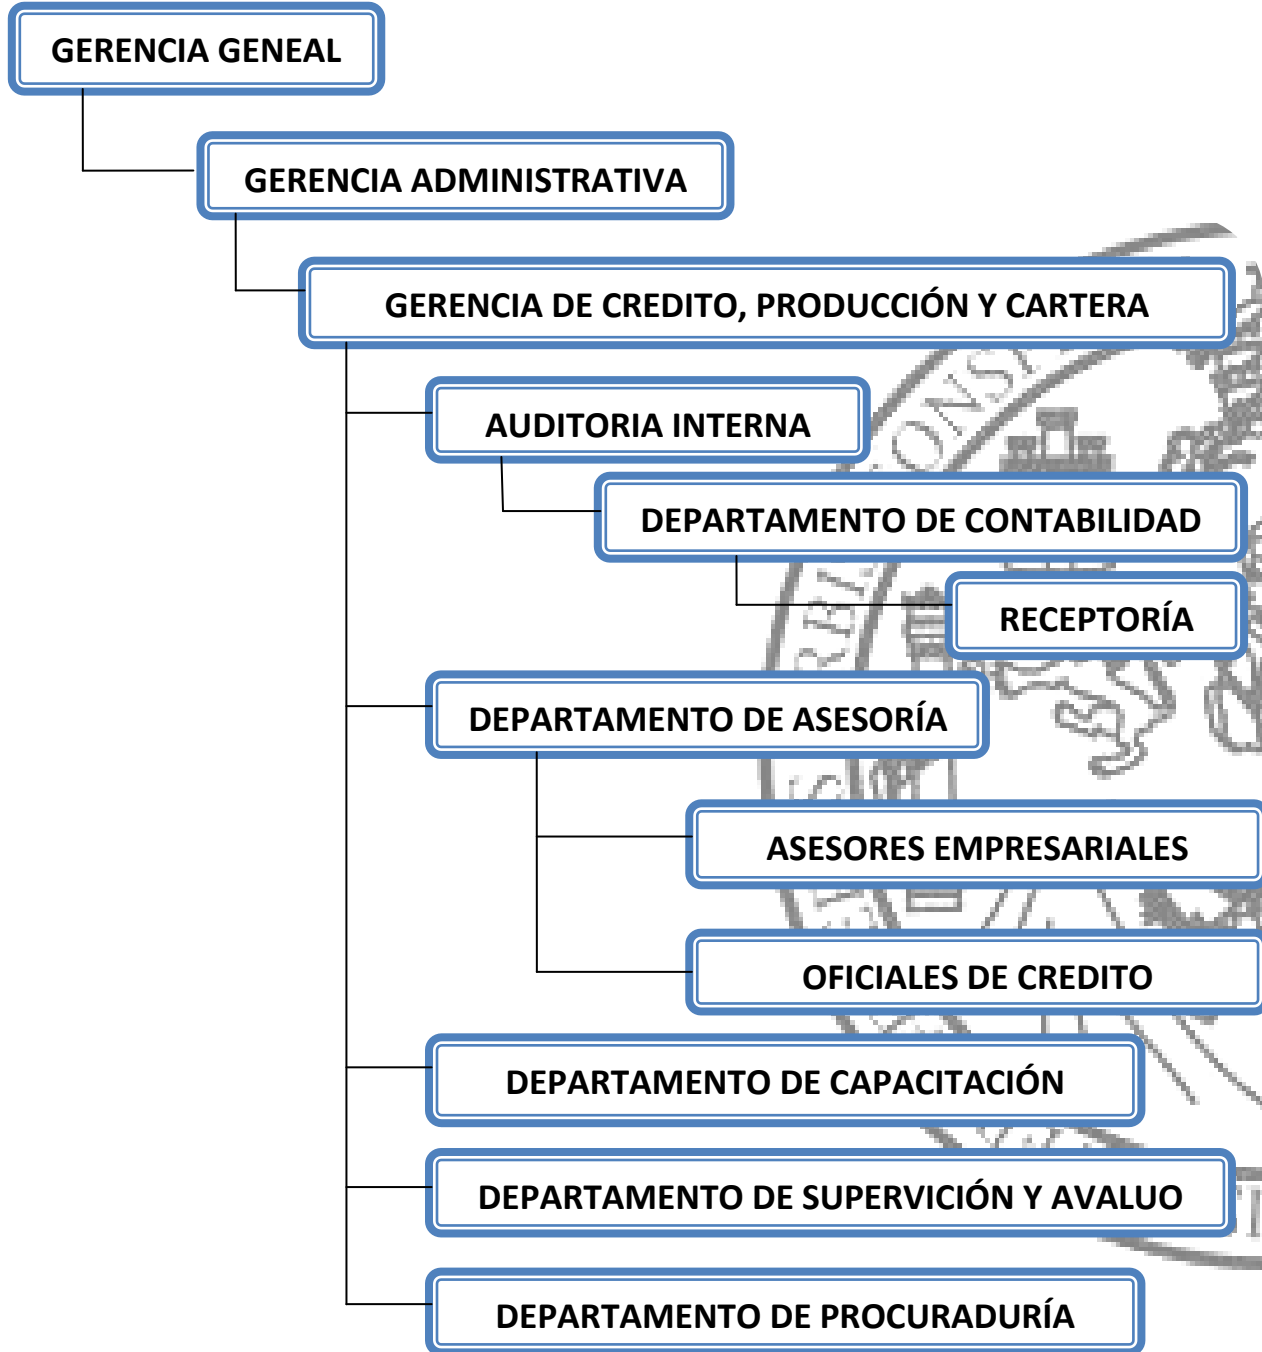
GERENCIA GENEAL

GERENCIA ADMINISTRATIVA

GERENCIA DE CREDITO, PRODUCCIÓN Y CARTERA

AUDITORIA INTERNA

DEPARTAMENTO DE CONTABILIDAD

RECEPTORÍA

DEPARTAMENTO DE ASESORÍA

ASESORES EMPRESARIALES

OFICIALES DE CREDITO

DEPARTAMENTO DE CAPACITACIÓN

DEPARTAMENTO DE SUPERVICIÓN Y AVALUO

DEPARTAMENTO DE PROCURADURÍA